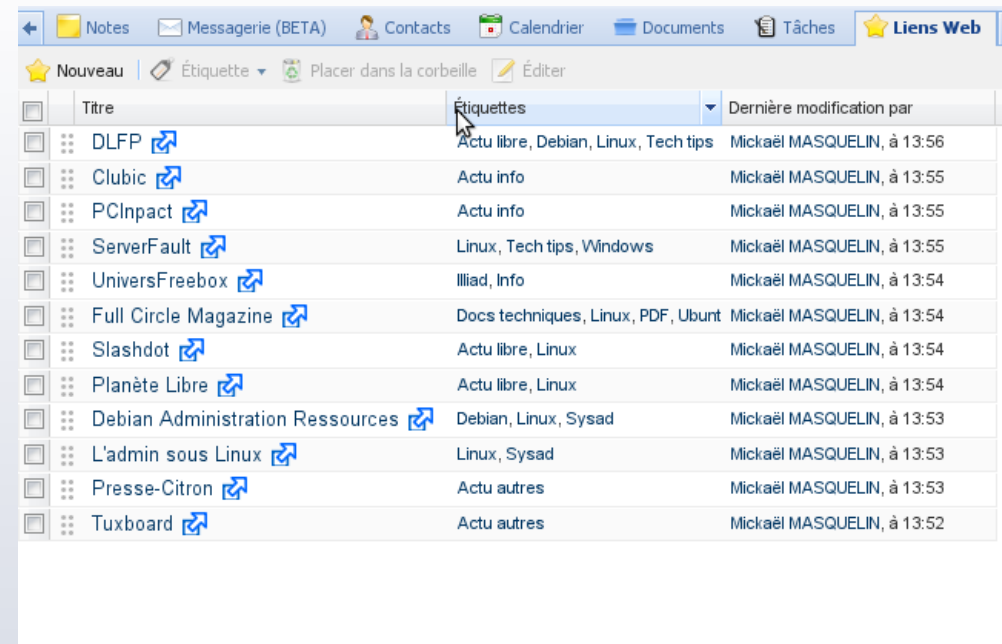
Notes | Messagerie (BETA) | Contacts | Calendrier | Documents | Tâches | Liens Web

Nouveau | Étiquette | Placer dans la corbeille | Éditer

| Titre | Étiquettes | Dernière modification par |
|---|---|---|
| DLFP | Actu libre, Debian, Linux, Tech tips | Mickaël MASQUELIN, à 13:56 |
| Clubic | Actu info | Mickaël MASQUELIN, à 13:55 |
| PCInpact | Actu info | Mickaël MASQUELIN, à 13:55 |
| ServerFault | Linux, Tech tips, Windows | Mickaël MASQUELIN, à 13:55 |
| UniversFreebox | Illiad, Info | Mickaël MASQUELIN, à 13:54 |
| Full Circle Magazine | Docs techniques, Linux, PDF, Ubunt | Mickaël MASQUELIN, à 13:54 |
| Slashdot | Actu libre, Linux | Mickaël MASQUELIN, à 13:54 |
| Planète Libre | Actu libre, Linux | Mickaël MASQUELIN, à 13:54 |
| Debian Administration Ressources | Debian, Linux, Sysad | Mickaël MASQUELIN, à 13:53 |
| L'admin sous Linux | Linux, Sysad | Mickaël MASQUELIN, à 13:53 |
| Presse-Citron | Actu autres | Mickaël MASQUELIN, à 13:53 |
| Tuxboard | Actu autres | Mickaël MASQUELIN, à 13:52 |